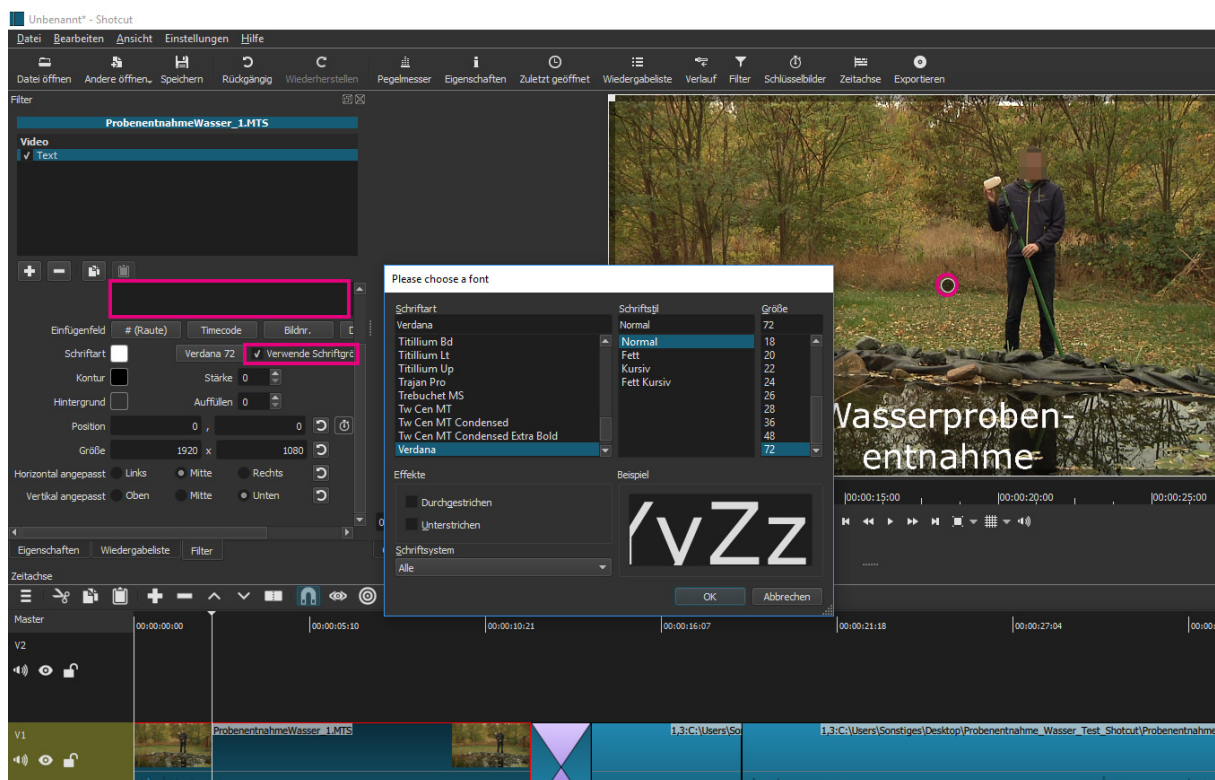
Unbenannt* - Shotcut

Datei Bearbeiten Ansicht Einstellungen Hilfe

Datei öffnen Andere öffnen Speichern Rückgängig Wiederherstellen Pegelmesser Eigenschaften Zuletzt geöffnet Wiedergabeliste Verlauf Filter Schlüsselbilder Zeitachse Exportieren

Filter

ProbenentnahmeWasser_1.MTS

Video
✓ Text

Einfügenfeld # (Raute) Timecode Bildnr.

Schriftart Verdana 72 ✓ Verwende Schriftgrö

Kontur Stärke 0

Hintergrund Auffüllen 0

Position 0 , 0

Größe 1920 x 1080

Horizontal angepasst Links Mitte Rechts

Vertikal angepasst Oben Mitte Unten

Eigenschaften Wiedergabeliste Filter

Please choose a font

Schriftart
Verdana
Titillium Bd
Titillium Lt
Titillium Up
Trajan Pro
Trebuchet MS
Tw Cen MT
Tw Cen MT Condensed
Tw Cen MT Condensed Extra Bold
Verdana

Schriftstil
Normal
Normal
Fett
Kursiv
Fett Kursiv

Größe
72
18
20
22
24
26
28
36
48
72

Effekte
Durchgestrichen
Unterstrichen

Beispiel
YyZz

Schriftsystem
Alle

OK Abbrechen

Wasserproben-
entnahme

|00:00:15:00 |00:00:20:00 |00:00:25:00

Zeitachse

Master
00:00:00:00 00:00:05:10 00:00:10:21 00:00:16:07 00:00:21:18 00:00:27:04

V2

V1
ProbenentnahmeWasser_1.MTS
1,3:C:\Users\So
1,3:C:\Users\Sonstiges\Desktop\Probenentnahme_Wasser_Test_Shotcut\Probenentnahme